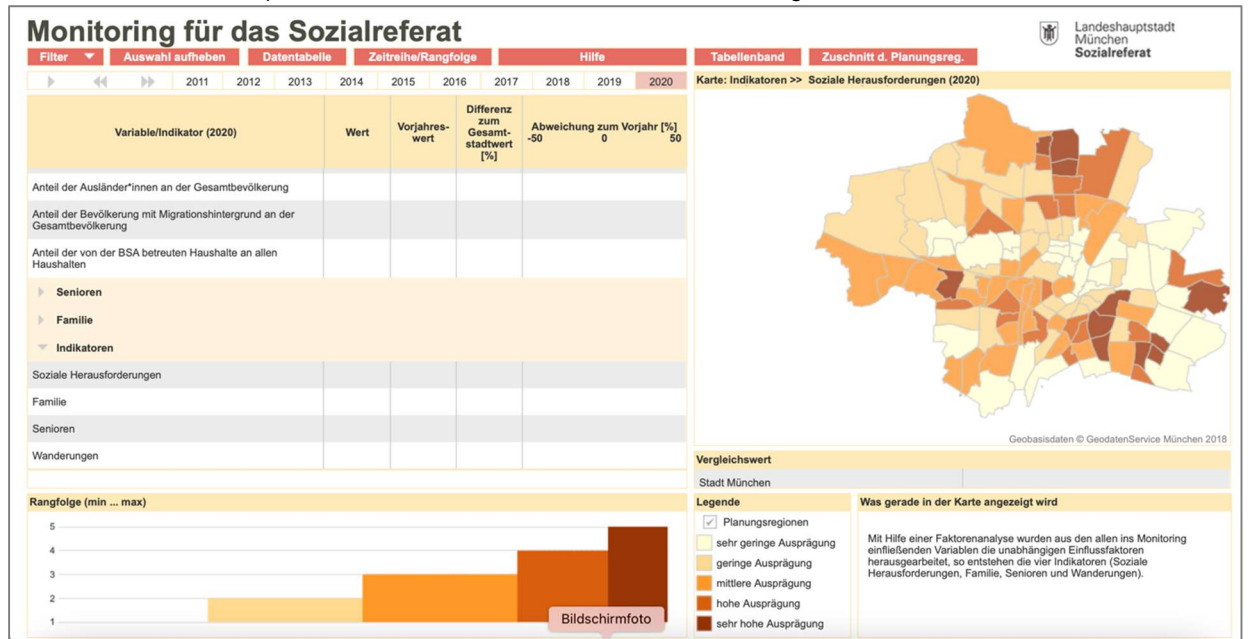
Monitoring für das Sozialreferat

Landeshauptstadt München Sozialreferat

Filter Auswahl aufheben Datentabelle Zeitreihe/Rangfolge Hilfe Tabellenband Zuschnitt d. Planungsreg.

2011 2012 2013 2014 2015 2016 2017 2018 2019 2020

| Variable/Indikator (2020) | Wert | Vorjahreswert | Differenz zum Gesamtstadtwert [%] | Abweichung zum Vorjahr [%] -50 0 50 |
|---|---|---|---|---|
| Anteil der Ausländer*innen an der Gesamtbevölkerung | | | | |
| Anteil der Bevölkerung mit Migrationshintergrund an der Gesamtbevölkerung | | | | |
| Anteil der von der BSA betreuten Haushalte an allen Haushalten | | | | |
| Senioren | | | | |
| Familie | | | | |
| Indikatoren | | | | |
| Soziale Herausforderungen | | | | |
| Familie | | | | |
| Senioren | | | | |
| Wanderungen | | | | |

Karte: Indikatoren >> Soziale Herausforderungen (2020)

Geobasisdaten © GeodatenService München 2018

Vergleichswert
Stadt München

Rangfolge (min ... max)
5
4
3
2
1

Bildschirmfoto

Legende
Planungsregionen
sehr geringe Ausprägung
geringe Ausprägung
mittlere Ausprägung
hohe Ausprägung
sehr hohe Ausprägung

Was gerade in der Karte angezeigt wird

Mit Hilfe einer Faktorenanalyse wurden aus den allen ins Monitoring einfließenden Variablen die unabhängigen Einflussfaktoren herausgearbeitet, so entstehen die vier Indikatoren (Soziale Herausforderungen, Familie, Senioren und Wanderungen).